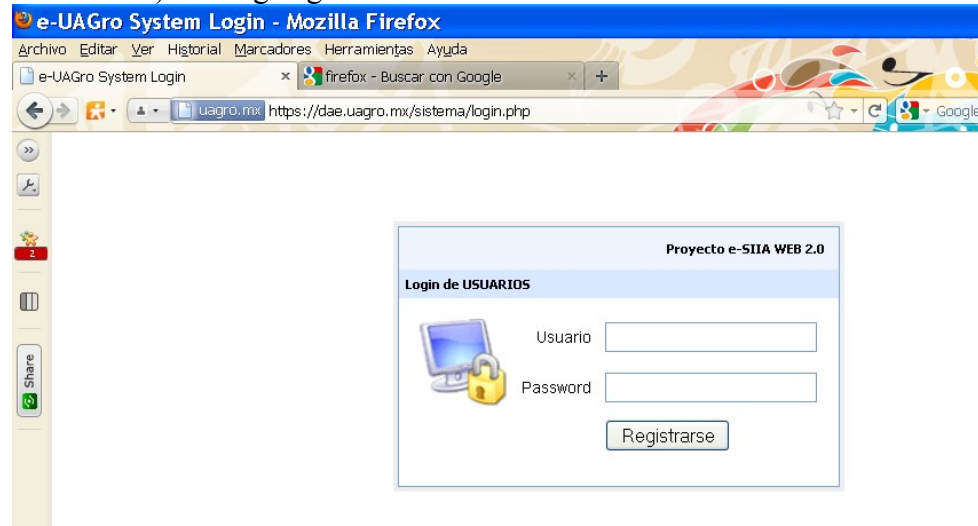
e-UAGro System Login - Mozilla Firefox

Archivo Editar Ver Historial Marcadores Herramientas Ayuda

e-UAGro System Login
firefox - Buscar con Google

uagro.mx https://dae.uagro.mx/sistema/login.php

Google

2

Share

Proyecto e-SIIA WEB 2.0

Login de USUARIOS

Usuario

Password

Registrarse